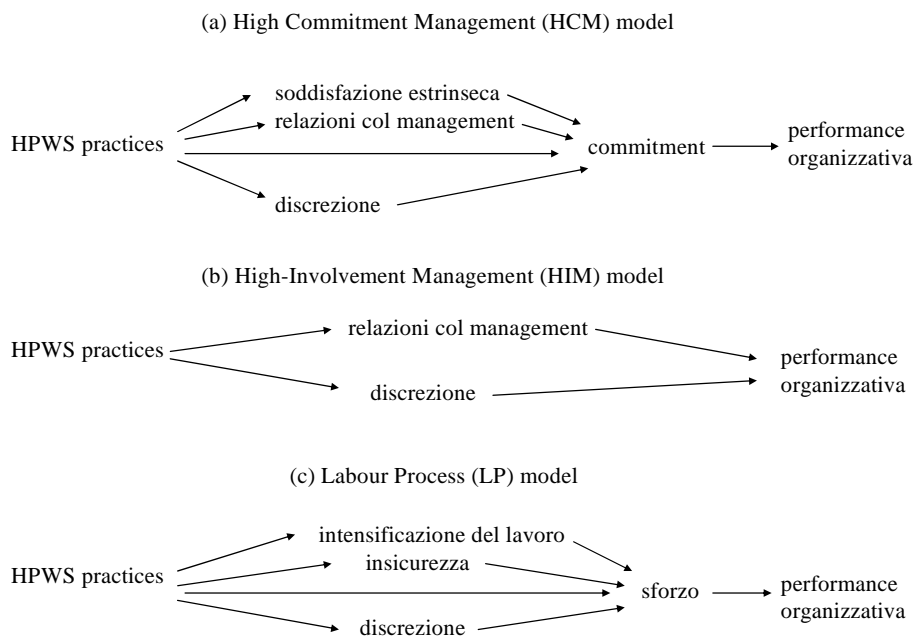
(a) High Commitment Management (HCM) model

soddisfazione estrinseca
relazioni col management
HPWS practices
commitment
performance organizzativa
discrezione

(b) High-Involvement Management (HIM) model

relazioni col management
HPWS practices
performance organizzativa
discrezione

(c) Labour Process (LP) model

intensificazione del lavoro
insicurezza
HPWS practices
sforzo
performance organizzativa
discrezione